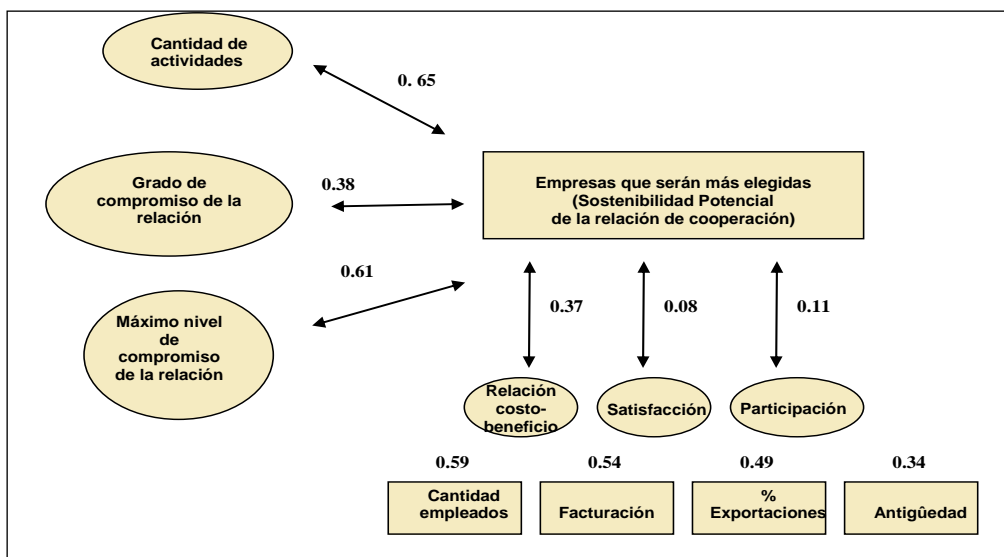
Cantidad de actividades

0. 65

Grado de compromiso de la relación

0.38

Empresas que serán más elegidas (Sostenibilidad Potencial de la relación de cooperación)

0.61

Máximo nivel de compromiso de la relación

0.37

0.08

0.11

Relación costo-beneficio

Satisfacción

Participación

0.59

0.54

0.49

0.34

Cantidad empleados

Facturación

% Exportaciones

Antigûedad